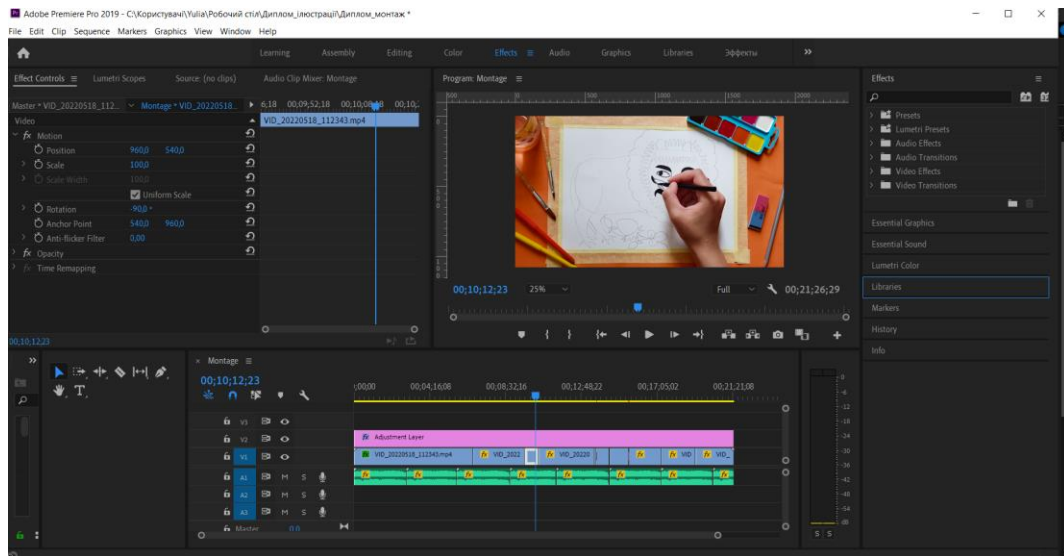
Adobe Premiere Pro 2019 - C:\Користувачі\Yulia\Робочий стіл\Диплом_ілюстрації\Диплом_монтаж *

File Edit Clip Sequence Markers Graphics View Window Help

Learning Assembly Editing Color Effects Audio Graphics Libraries Эффекты »

Effect Controls ≡ Lumetri Scopes Source: (no clips) Audio Clip Mixer: Montage

Master * VID_20220518_112... Montage * VID_20220518... 6;18 00;09;52;18 00;10;08;18 00;10;

Video

VID_20220518_112343.mp4

fx Motion

Position 960,0 540,0

Scale 100,0

Scale Width 100,0

Uniform Scale

Rotation -90,0 °

Anchor Point 540,0 960,0

Anti-flicker Filter 0,00

fx Opacity

fx Time Remapping

00;10;12;23

Program: Montage ≡

00;10;12;23 25% Full 00;21;26;29

Effects ≡

Presets

Lumetri Presets

Audio Effects

Audio Transitions

Video Effects

Video Transitions

Essential Graphics

Essential Sound

Lumetri Color

Libraries

Markers

History

Info

× Montage ≡

00;10;12;23

;00;00 00;04;16;08 00;08;32;16 00;12;48;22 00;17;05;02 00;21;21;08

V3

V2

V1

A1 M S

A2 M S

A3 M S

Master 0,0

fx Adjustment Layer

VID_20220518_112343.mp4 VID_2022 VID_20220 VID VID_

-6 -12 -18 -24 -30 -36 -42 -48 -54 dB

S S